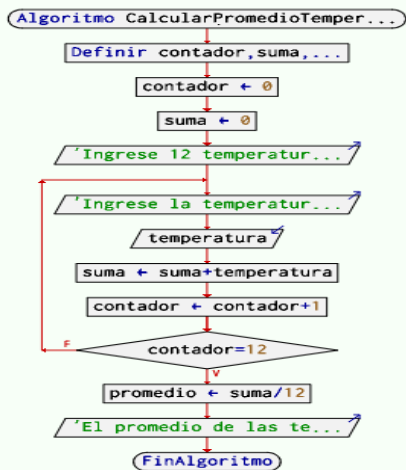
Algoritmo CalcularPromedioTemper...

Definir contador,suma,...

contador ← 0

suma ← 0

'Ingrese 12 temperatur...

'Ingrese la temperatur...

temperatura

suma ← suma+temperatura

contador ← contador+1

F

contador=12

V

promedio ← suma/12

'El promedio de las te...

FinAlgoritmo